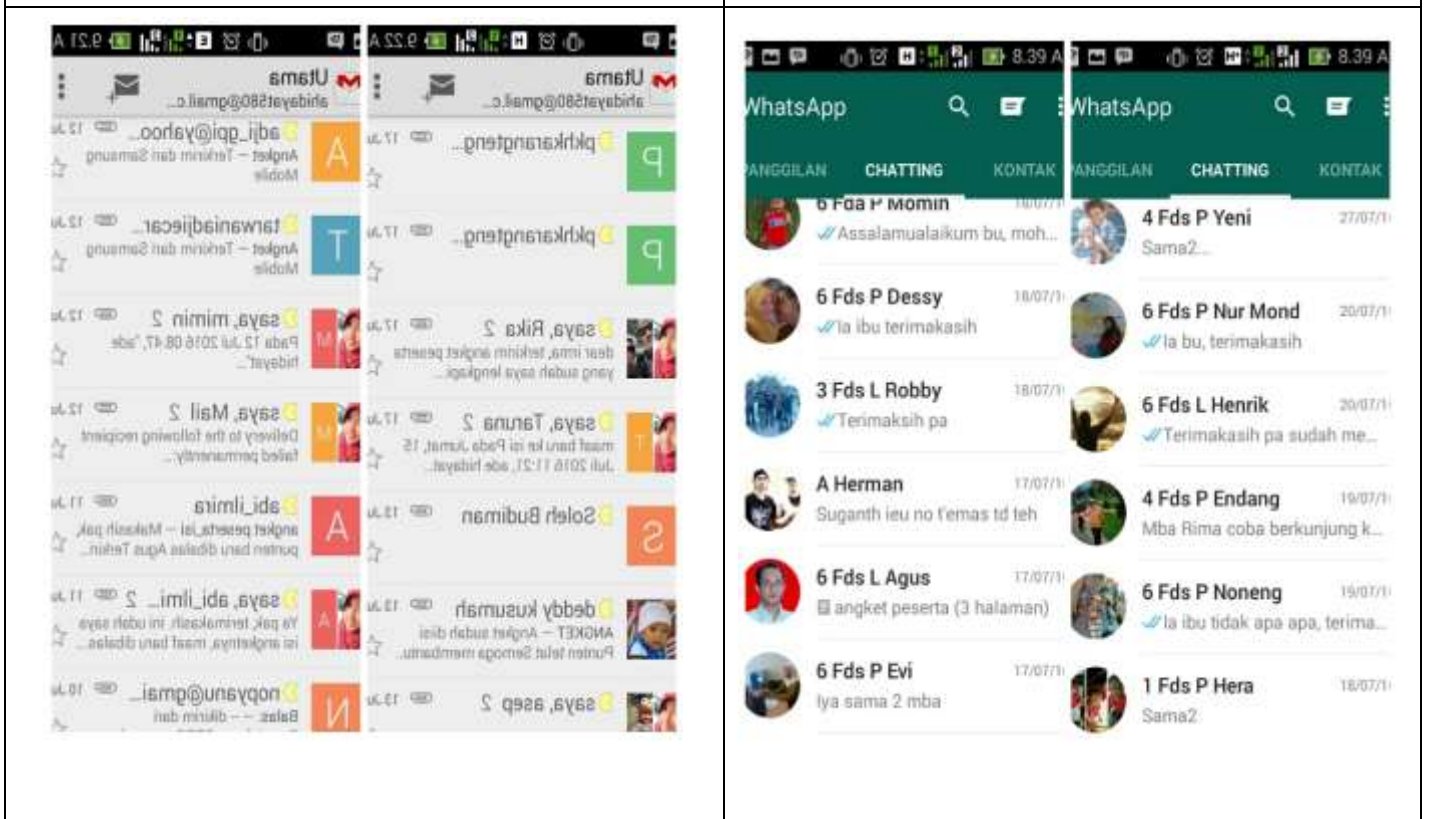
9.21 A

Utama
ahidayat580@gmail.c...

adji_qpi@yahoo... 12 Jul
Angket – Terkirim dari Samsung Mobile

tarwanidjiecar... 12 Jul
Angket – Terkirim dari Samsung Mobile

saya, mimin 2 12 Jul
Pada 12 Juli 2016 08.47, "ade hidayat" ...

saya, Mail 2 12 Jul
Delivery to the following recipient failed permanently:...

abi_ilmira 11 Jul
angket peserta_isi – Makasih pak, punten baru dibalas Agus Terkiri...

saya, abi_ilmi... 2 11 Jul
Ya pak terimakasih, ini udah saya isi angketnya, maaf baru dibalas...

nopyanu@gmai... 10 Jul
Balas: -- dikirim dari

9.22 A

Utama
ahidayat580@gmail.c...

pklrkarangteng... 17 Jul

pklrkarangteng... 17 Jul

saya, Rika 2 17 Jul
dear ima, terkirim angket peserta yang sudah saya lengkapi...

saya, Taruna 2 17 Jul
maaf baru ke isi Pada Jumat, 15 Juli 2016 11:21, ade hidayat...

Soleh Budiman 13 Jul

deddy kusumah 13 Jul
ANGKET – Angket sudah diisi Punten telat Semoga membantu...

saya, asep 2 13 Jul

8.39 A
WhatsApp
PANGGILAN CHATTING KONTAK
6 Fds P Momin 18/07/1
Assalamualaikum bu, moh...
6 Fds P Dessy 18/07/1
Ia ibu terimakasih
3 Fds L Robby 18/07/1
Terimaksih pa
A Herman 17/07/1
Suganth ieu no t'emas td teh
6 Fds L Agus 17/07/1
angket peserta (3 halaman)
6 Fds P Evi 17/07/1
Iya sama 2 mba

8.39 A
WhatsApp
PANGGILAN CHATTING KONTAK
4 Fds P Yeni 27/07/1
Sama2...
6 Fds P Nur Mond 20/07/1
Ia bu, terimakasih
6 Fds L Henrik 20/07/1
Terimakasih pa sudah me...
4 Fds P Endang 19/07/1
Mba Rima coba berkunjung k...
6 Fds P Noneng 19/07/1
Ia ibu tidak apa apa, terima...
1 Fds P Hera 18/07/1
Sama2